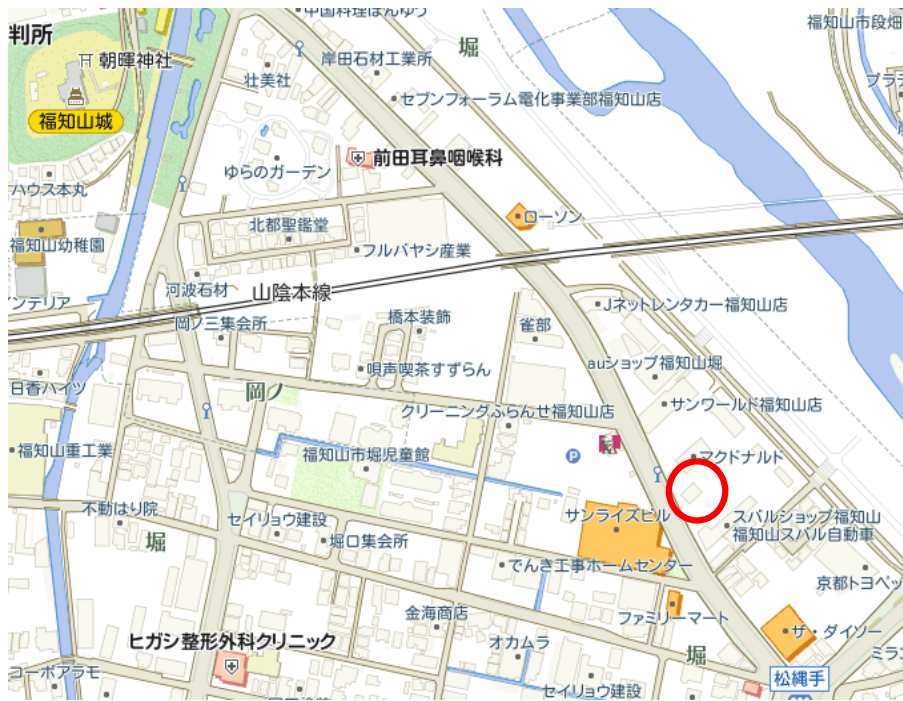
中国料理ほんゆう
判所
朝暉神社
福知山城
堀
岸田石材工業所
壮美社
セブンフォーラム電化事業部福知山店
福知山市段畑
プラ
ゆらのガーデン
前田耳鼻咽喉科
ハウス本丸
ローソン
福知山幼稚園
北都聖鑑堂
フルバヤシ産業
ンテリア
河波石材
山陰本線
Jネットレンタカー福知山店
岡ノ三集会所
橋本装飾
雀部
唄声喫茶すずらん
auショップ福知山堀
日吉ハイツ
岡ノ
サンワールド福知山店
クリーニングふらんせ福知山店
福知山重工業
福知山市堀児童館
マクドナルド
不動はり院
セイリョウ建設
サンライズビル
スバルショップ福知山
福知山スバル自動車
堀
堀口集会所
でんき工事ホームセンター
京都トヨペ
金海商店
ファミリーマート
ザ・ダイソー
ヒガシ整形外科クリニック
オカムラ
ミラ
コーポアラモ
堀
松縄手
セイリョウ建設